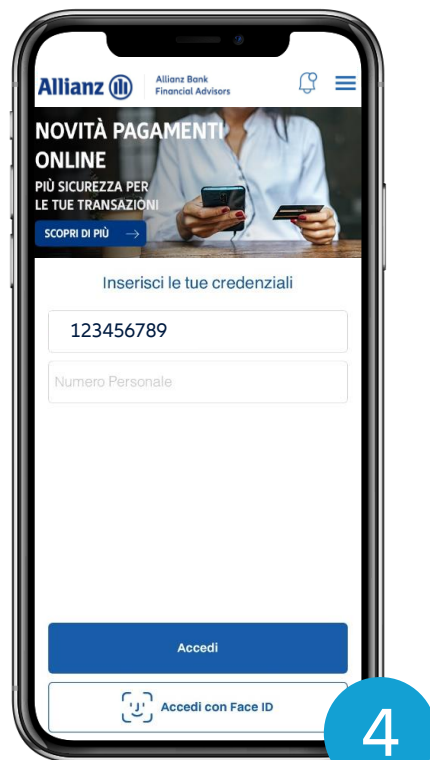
Allianz
Allianz Bank Financial Advisors

NOVITÀ PAGAMENTI ONLINE
PIÙ SICUREZZA PER LE TUE TRANSAZIONI
SCOPRI DI PIÙ →

Inserisci le tue credenziali
123456789
Numero Personale

Accedi
Accedi con Face ID

4